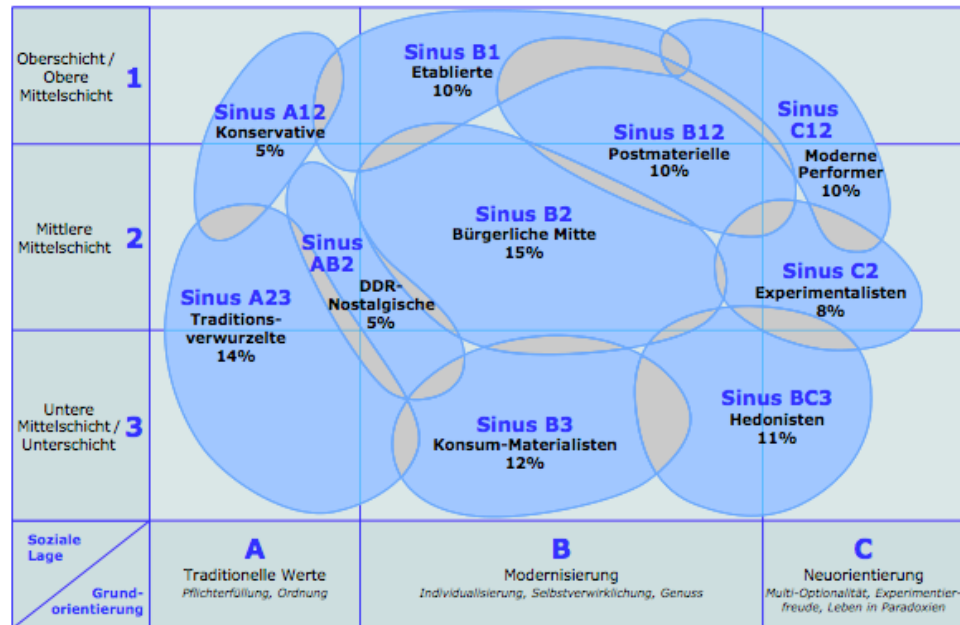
Oberschicht / Obere Mittelschicht 1

Mittlere Mittelschicht 2

Untere Mittelschicht / Unterschicht 3

Sinus B1
Etablierte
10%

Sinus A12
Konservative
5%

Sinus B12
Postmaterielle
10%

Sinus C12
Moderne Performer
10%

Sinus B2
Bürgerliche Mitte
15%

Sinus AB2
DDR-Nostalgische
5%

Sinus A23
Traditionsverwurzelte
14%

Sinus C2
Experimentalisten
8%

Sinus B3
Konsum-Materialisten
12%

Sinus BC3
Hedonisten
11%

Soziale Lage

Grundorientierung

A
Traditionelle Werte
Pflichterfüllung, Ordnung

B
Modernisierung
Individualisierung, Selbstverwirklichung, Genuss

C
Neuorientierung
Multi-Optionalität, Experimentierfreude, Leben in Paradoxien